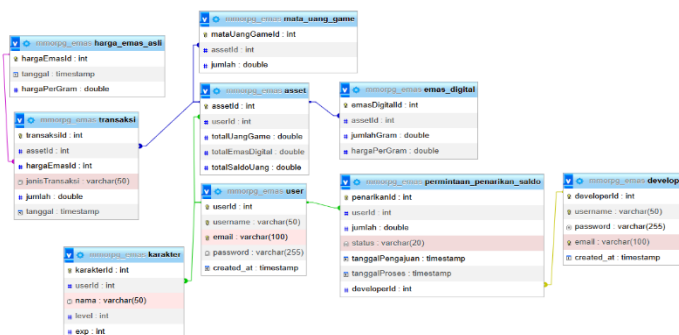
mmorpg_emas mata_uang_game
mataUangGameId : int
assetId : int
jumlah : double

mmorpg_emas harga_emas_asli
hargaEmasId : int
tanggal : timestamp
hargaPerGram : double

mmorpg_emas asset
assetId : int
userId : int
totalUangGame : double
totalEmasDigital : double
totalSaldoUang : double

mmorpg_emas emas_digital
emasDigitalId : int
assetId : int
jumlahGram : double
hargaPerGram : double

mmorpg_emas transaksi
transaksiId : int
assetId : int
hargaEmasId : int
jenisTransaksi : varchar(50)
jumlah : double
tanggal : timestamp

mmorpg_emas user
userId : int
username : varchar(50)
email : varchar(100)
password : varchar(255)
created_at : timestamp

mmorpg_emas permintaan_penarikan_saldo
penarikanId : int
userId : int
jumlah : double
status : varchar(20)
tanggalPengajuan : timestamp
tanggalProses : timestamp
developerId : int

mmorpg_emas develop
developerId : int
username : varchar(50)
password : varchar(255)
email : varchar(100)
created_at : timestamp

mmorpg_emas karakter
karakterId : int
userId : int
nama : varchar(50)
level : int
exp : int